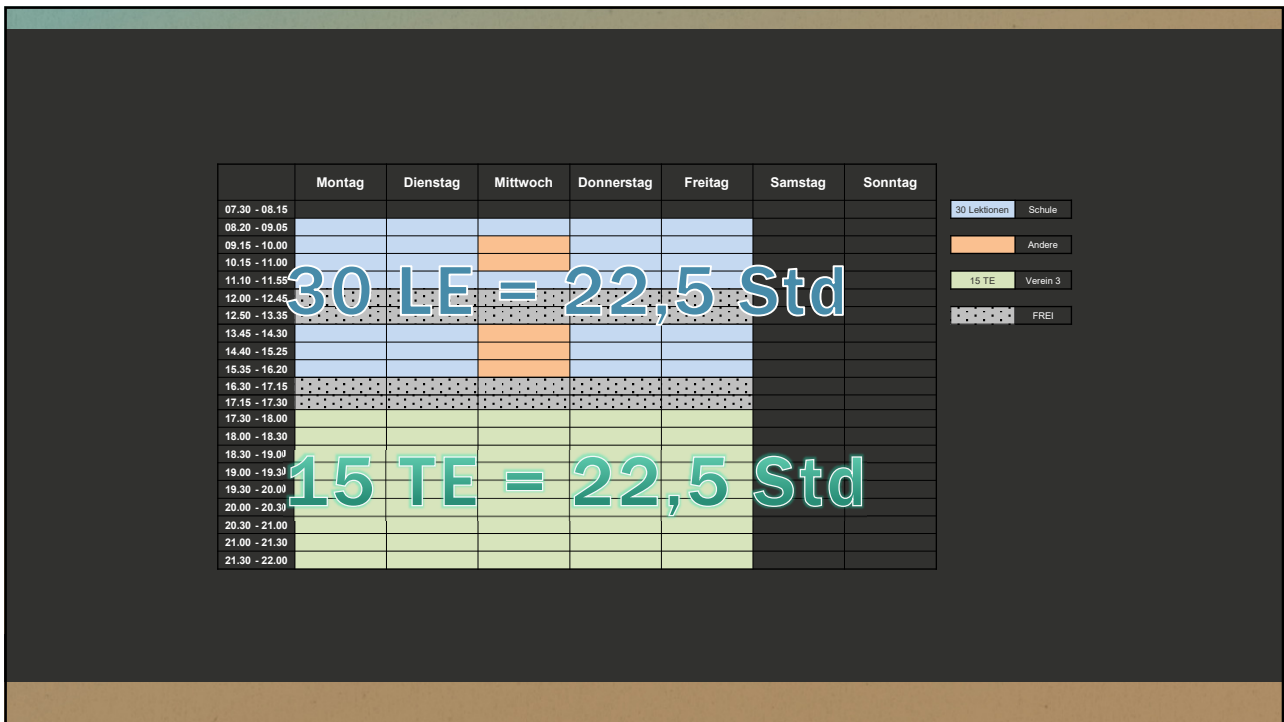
| | Montag | Dienstag | Mittwoch | Donnerstag | Freitag | Samstag | Sonntag |
|---|---|---|---|---|---|---|---|
| 07.30 - 08.15 | | | | | | | |
| 08.20 - 09.05 | | | | | | | |
| 09.15 - 10.00 | | | | | | | |
| 10.15 - 11.00 | | | | | | | |
| 11.10 - 11.55 | | | | | | | |
| 12.00 - 12.45 | | | | | | | |
| 12.50 - 13.35 | | | | | | | |
| 13.45 - 14.30 | | | | | | | |
| 14.40 - 15.25 | | | | | | | |
| 15.35 - 16.20 | | | | | | | |
| 16.30 - 17.15 | | | | | | | |
| 17.15 - 17.30 | | | | | | | |
| 17.30 - 18.00 | | | | | | | |
| 18.00 - 18.30 | | | | | | | |
| 18.30 - 19.00 | | | | | | | |
| 19.00 - 19.30 | | | | | | | |
| 19.30 - 20.00 | | | | | | | |
| 20.00 - 20.30 | | | | | | | |
| 20.30 - 21.00 | | | | | | | |
| 21.00 - 21.30 | | | | | | | |
| 21.30 - 22.00 | | | | | | | |

30 LE = 22,5 Std

15 TE = 22,5 Std

| | |
|---|---|
| 30 Lektionen | Schule |
| | Andere |
| 15 TE | Verein 3 |
| | FREI |